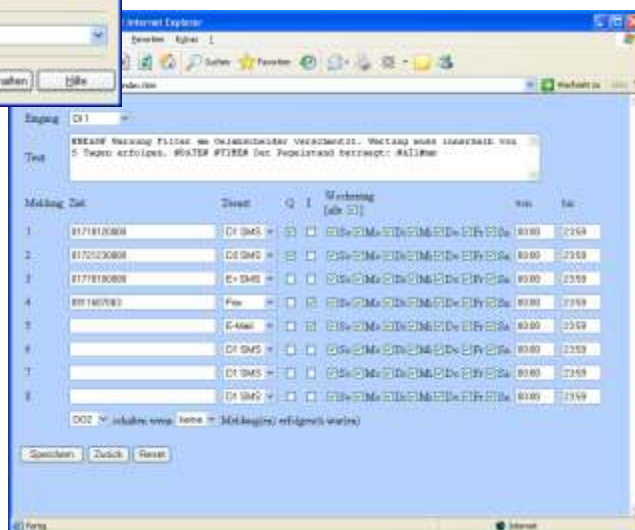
Internet Explorer

Favoriten Extras ?

Suchen Favoriten

Wechseln zu

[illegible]halten Hilfe

Eingang DI 1

Text
#BEARF Wartung Filter am Oelabscheider verschmutzt. Wartung muss innerhalb von 5 Tagen erfolgen. #DATE# #TIME# Der Pegelstand beträgt: #All#mm

| Meldung | Ziel | Dienst | Q | I | Wochentag [alle] | von | bis |
|---|---|---|---|---|---|---|---|
| 1 | 01718120809 | D1 SMS | | | So Mo Di Mi Do Fr Sa | 00:00 | 23:59 |
| 2 | 01721230808 | D2 SMS | | | So Mo Di Mi Do Fr Sa | 00:00 | 23:59 |
| 3 | 01778180808 | E+ SMS | | | So Mo Di Mi Do Fr Sa | 00:00 | 23:59 |
| 4 | 0511607083 | Fax | | | So Mo Di Mi Do Fr Sa | 00:00 | 23:59 |
| 5 | | E-Mail | | | So Mo Di Mi Do Fr Sa | 00:00 | 23:59 |
| 6 | | D1 SMS | | | So Mo Di Mi Do Fr Sa | 00:00 | 23:59 |
| 7 | | D1 SMS | | | So Mo Di Mi Do Fr Sa | 00:00 | 23:59 |
| 8 | | D1 SMS | | | So Mo Di Mi Do Fr Sa | 00:00 | 23:59 |

DO2 schalten wenn keine Meldung(en) erfolgreich war(en)

Speichern Zurück Reset

Fertig

Internet